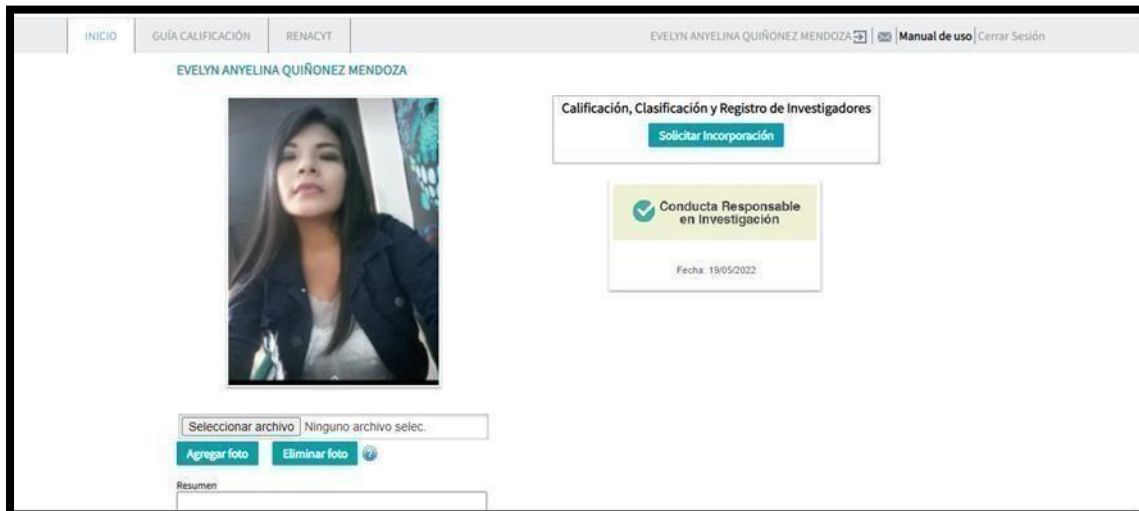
INICIO GUÍA CALIFICACIÓN RENACYT

EVELYN ANYELINA QUIÑONEZ MENDOZA | Manual de uso Cerrar Sesión

EVELYN ANYELINA QUIÑONEZ MENDOZA

Calificación, Clasificación y Registro de Investigadores

Solicitar Incorporación

Conducta Responsable en Investigación

Fecha: 19/05/2022

Seleccionar archivo Ninguno archivo selec.

Agregar foto Eliminar foto

Resumen